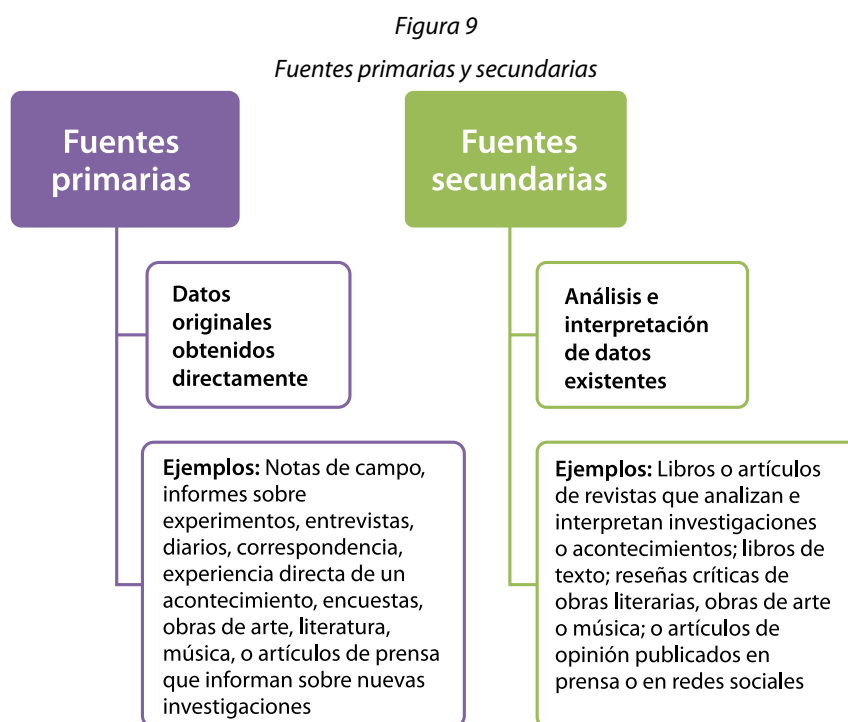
Figura 9

Fuentes primarias y secundarias

Fuentes primarias

Datos originales obtenidos directamente

Ejemplos: Notas de campo, informes sobre experimentos, entrevistas, diarios, correspondencia, experiencia directa de un acontecimiento, encuestas, obras de arte, literatura, música, o artículos de prensa que informan sobre nuevas investigaciones

Fuentes secundarias

Análisis e interpretación de datos existentes

Ejemplos: Libros o artículos de revistas que analizan e interpretan investigaciones o acontecimientos; libros de texto; reseñas críticas de obras literarias, obras de arte o música; o artículos de opinión publicados en prensa o en redes sociales